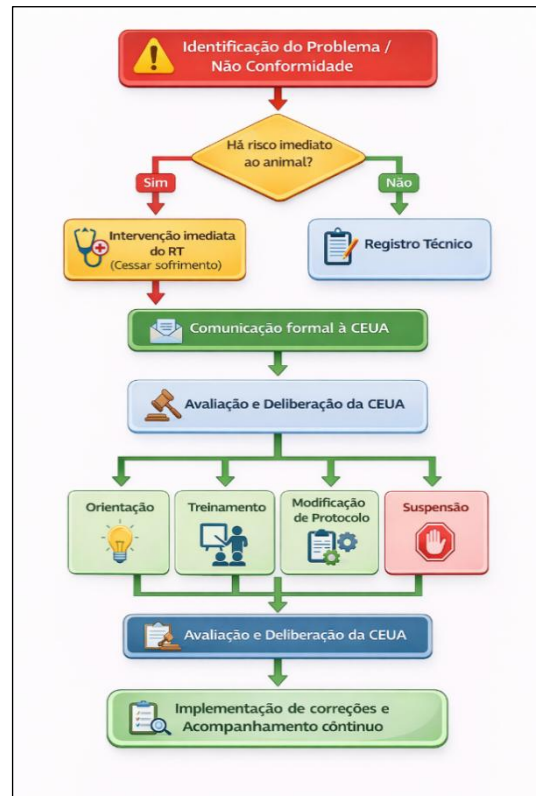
Identificação do Problema / Não Conformidade

Há risco imediato ao animal?

Sim

Não

Intervenção imediata do RT (Cessar sofrimento)

Registro Técnico

Comunicação formal à CEUA

Avaliação e Deliberação da CEUA

Orientação

Treinamento

Modificação de Protocolo

Suspensão

Avaliação e Deliberação da CEUA

Implementação de correções e Acompanhamento contínuo